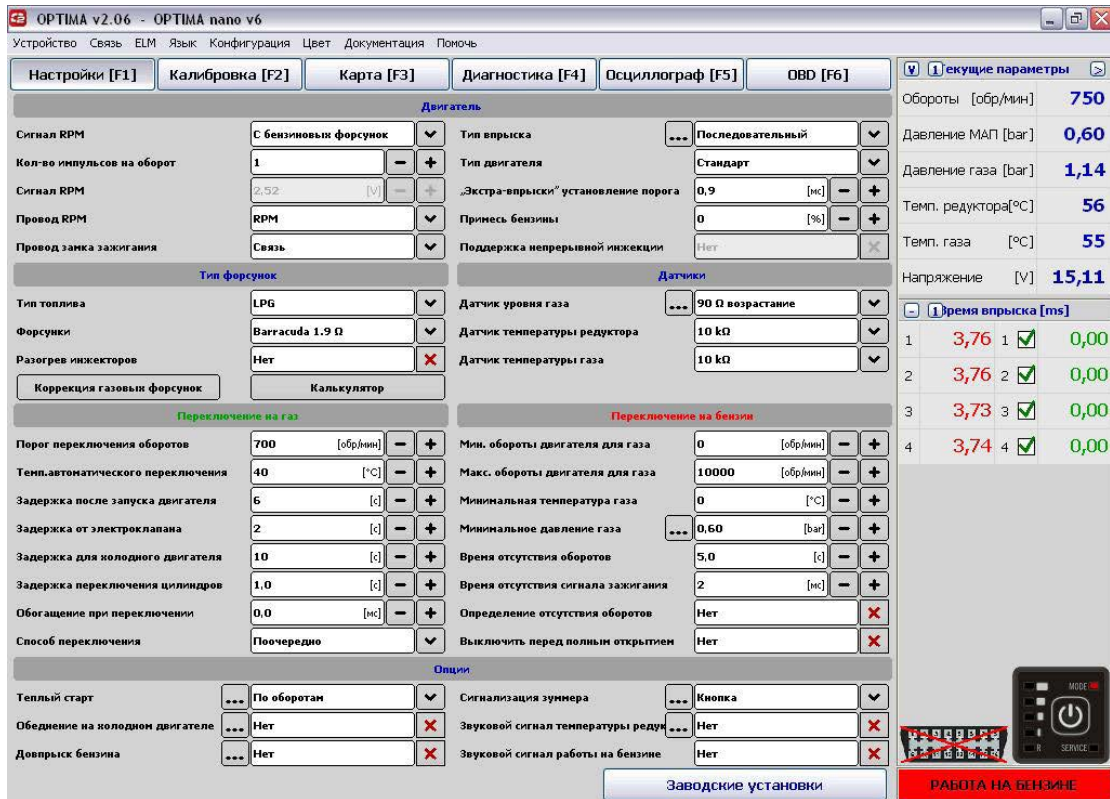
OPTIMA v2.06 - OPTIMA nano v6

Устройство Связь ELM Язык Конфигурация Цвет Документация Помочь

Настройки [F1] Калибровка [F2] Карта [F3] Диагностика [F4] Осциллограф [F5] OBD [F6]

Двигатель

Сигнал RPM С бензиновых форсунок
Кол-во импульсов на оборот 1
Сигнал RPM 2,52 [V]
Провод RPM RPM
Провод замка зажигания Связь

Тип впрыска Последовательный
Тип двигателя Стандарт
„Экстра-впрыски" установление порога 0,9 [мс]
Примесь бензины 0 [%]
Поддержка непрерывной инжекции Нет

Тип форсунок

Тип топлива LPG
Форсунки Barracuda 1.9 Ω
Разогрев инжекторов Нет
Коррекция газовых форсунок
Калькулятор

Датчики

Датчик уровня газа 90 Ω возрастание
Датчик температуры редуктора 10 kΩ
Датчик температуры газа 10 kΩ

Переключение на газ

Порог переключения оборотов 700 [обр/мин]
Темп.автоматического переключения 40 [°C]
Задержка после запуска двигателя 6 [c]
Задержка от электроклапана 2 [c]
Задержка для холодного двигателя 10 [c]
Задержка переключения цилиндров 1,0 [c]
Обогащение при переключении 0,0 [мс]
Способ переключения Поочередно

Переключение на бензин

Мин. обороты двигателя для газа 0 [обр/мин]
Макс. обороты двигателя для газа 10000 [обр/мин]
Минимальная температура газа 0 [°C]
Минимальное давление газа 0,60 [bar]
Время отсутствия оборотов 5,0 [c]
Время отсутствия сигнала зажигания 2 [мс]
Определение отсутствия оборотов Нет
Выключить перед полным открытием Нет

Опции

Теплый старт По оборотам
Обеднение на холодном двигателе Нет
Довпрыск бензина Нет

Сигнализация зуммера Кнопка
Звуковой сигнал температуры редук Нет
Звуковой сигнал работы на бензине Нет

Заводские установки

Текущие параметры
Обороты [обр/мин] 750
Давление МАП [bar] 0,60
Давление газа [bar] 1,14
Темп. редуктора[°C] 56
Темп. газа [°C] 55
Напряжение [V] 15,11

Время впрыска [ms]

| 1 | 3,76 | 1 | 0,00 |
|---|---|---|---|
| 2 | 3,76 | 2 | 0,00 |
| 3 | 3,73 | 3 | 0,00 |
| 4 | 3,74 | 4 | 0,00 |

MODE
SERVICE
R

РАБОТА НА БЕНЗИНЕ